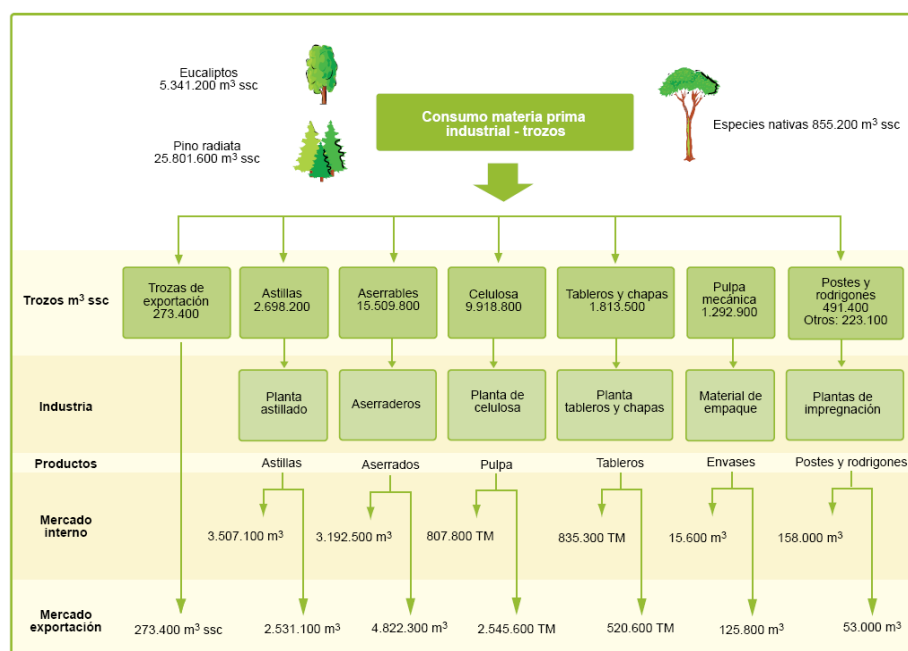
Eucaliptos
5.341.200 m$^3$ ssc

Pino radiata
25.801.600 m$^3$ ssc

Consumo materia prima industrial - trozos

Especies nativas 855.200 m$^3$ ssc

Trozos m$^3$ ssc

Trozas de exportación
273.400

Astillas
2.698.200

Aserrables
15.509.800

Celulosa
9.918.800

Tableros y chapas
1.813.500

Pulpa mecánica
1.292.900

Postes y rodrigones
491.400
Otros: 223.100

Industria

Planta astillado

Aserraderos

Planta de celulosa

Planta tableros y chapas

Material de empaque

Plantas de impregnación

Productos

Astillas

Aserrados

Pulpa

Tableros

Envases

Postes y rodrigones

Mercado interno

3.507.100 m$^3$

3.192.500 m$^3$

807.800 TM

835.300 TM

15.600 m$^3$

158.000 m$^3$

Mercado exportación

273.400 m$^3$ ssc

2.531.100 m$^3$

4.822.300 m$^3$

2.545.600 TM

520.600 TM

125.800 m$^3$

53.000 m$^3$